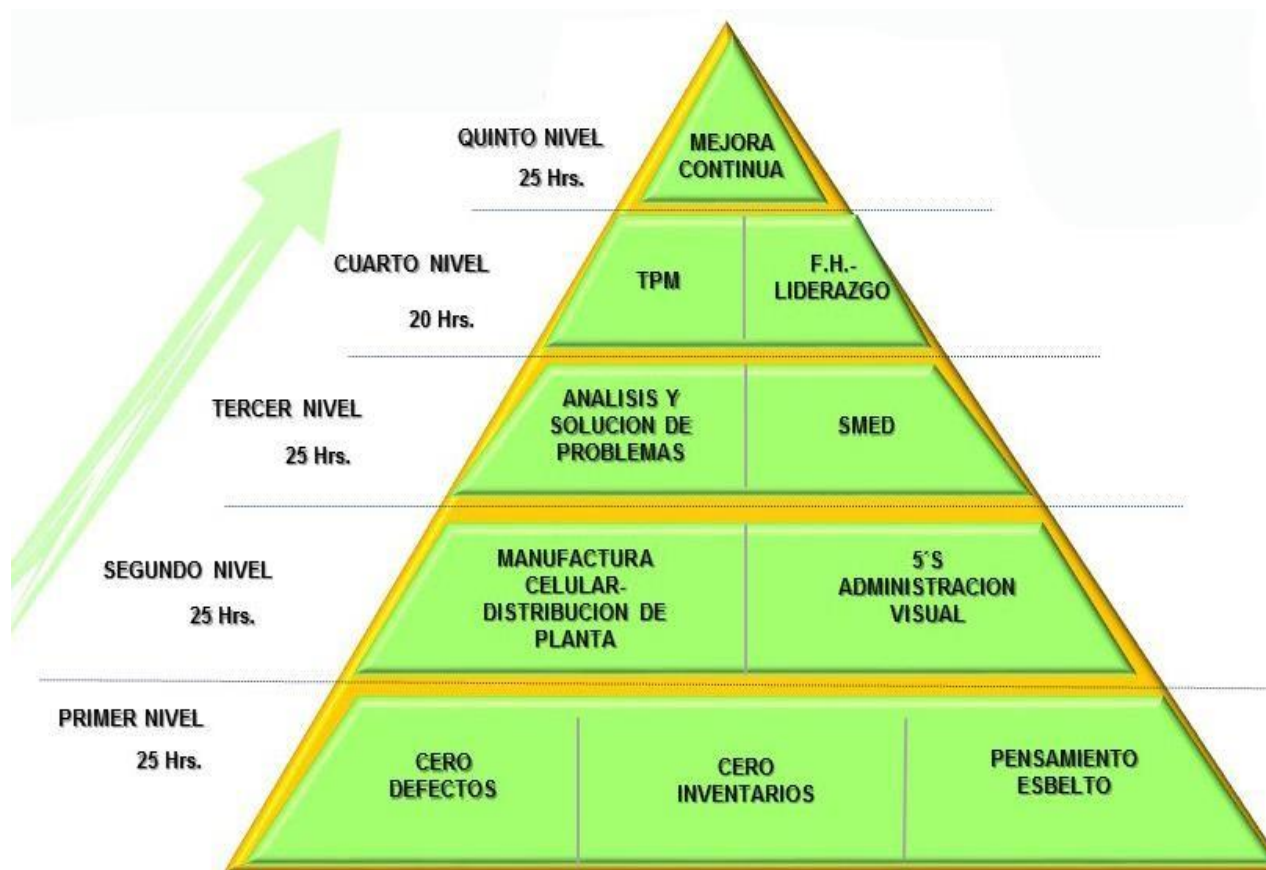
QUINTO NIVEL
25 Hrs.

MEJORA CONTINUA

CUARTO NIVEL
20 Hrs.

TPM

F.H.- LIDERAZGO

TERCER NIVEL
25 Hrs.

ANALISIS Y SOLUCION DE PROBLEMAS

SMED

SEGUNDO NIVEL
25 Hrs.

MANUFACTURA CELULAR- DISTRIBUCION DE PLANTA

5´S ADMINISTRACION VISUAL

PRIMER NIVEL
25 Hrs.

CERO DEFECTOS

CERO INVENTARIOS

PENSAMIENTO ESBELTO